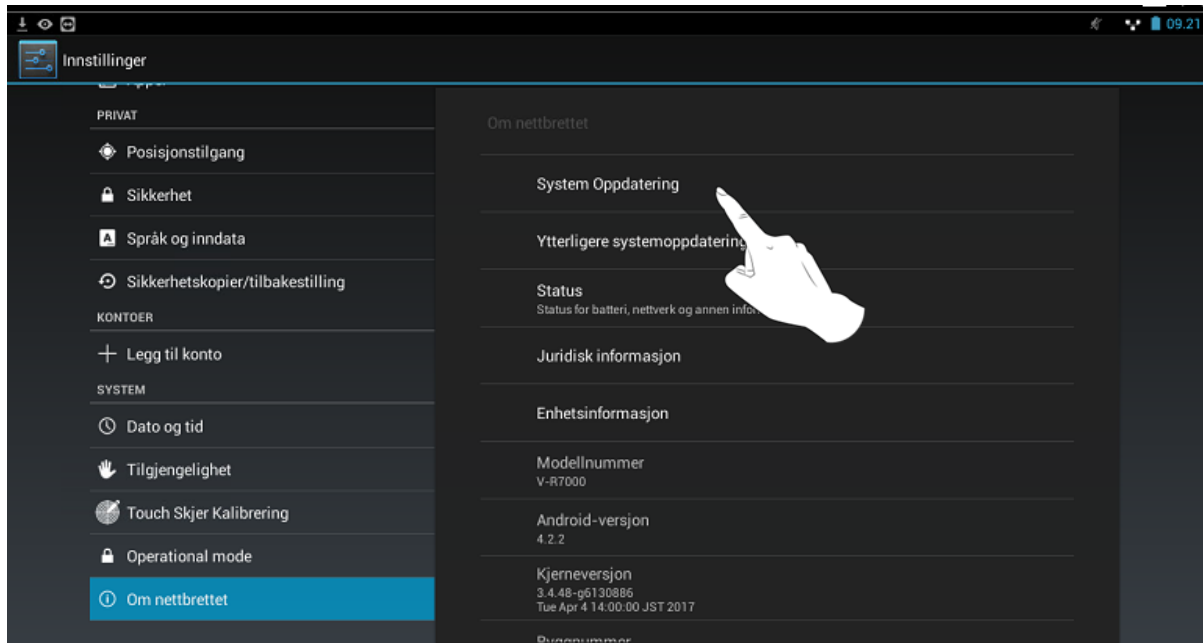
09.21

Innstillinger

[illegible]

PRIVAT

Posisjonstilgang

Sikkerhet

Språk og inndata

Sikkerhetskopier/tilbakestilling

KONTOER

Legg til konto

SYSTEM

Dato og tid

Tilgjengelighet

Touch Skjer Kalibrering

Operational mode

Om nettbrettet

Om nettbrettet

System Oppdatering

Ytterligere systemoppdaterin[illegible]

Status
Status for batteri, nettverk og annen info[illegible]

Juridisk informasjon

Enhetsinformasjon

Modellnummer
V-R7000

Android-versjon
4.2.2

Kjerneversjon
3.4.48-g6130886
Tue Apr 4 14:00:00 JST 2017

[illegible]